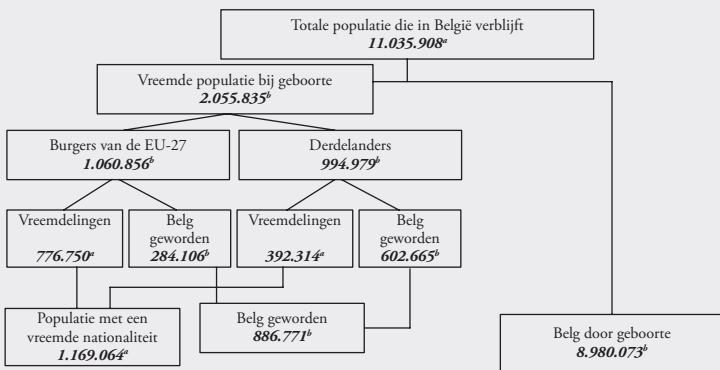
Totale populatie die in België verblijft
**11.035.908**$^a$

Vreemde populatie bij geboorte
**2.055.835**$^b$

Burgers van de EU-27
**1.060.856**$^b$

Derdelanders
**994.979**$^b$

Vreemdelingen
**776.750**$^a$

Belg geworden
**284.106**$^b$

Vreemdelingen
**392.314**$^a$

Belg geworden
**602.665**$^b$

Populatie met een vreemde nationaliteit
**1.169.064**$^a$

Belg geworden
**886.771**$^b$

Belg door geboorte
**8.980.073**$^b$